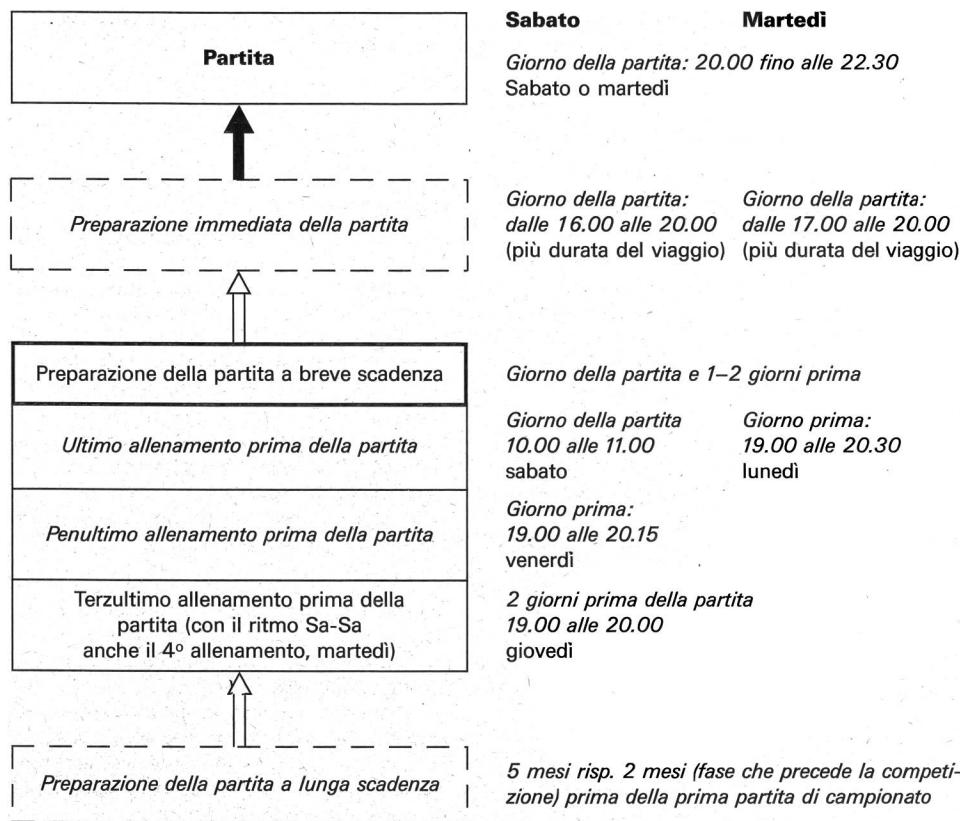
Partita

Sabato Martedì

Giorno della partita: 20.00 fino alle 22.30
Sabato o martedì

Preparazione immediata della partita

Giorno della partita: dalle 16.00 alle 20.00 (più durata del viaggio)

Giorno della partita: dalle 17.00 alle 20.00 (più durata del viaggio)

Preparazione della partita a breve scadenza

Giorno della partita e 1–2 giorni prima

Ultimo allenamento prima della partita

Giorno della partita 10.00 alle 11.00 sabato

Giorno prima: 19.00 alle 20.30 lunedì

Penultimo allenamento prima della partita

Giorno prima: 19.00 alle 20.15 venerdì

Terzultimo allenamento prima della partita (con il ritmo Sa-Sa anche il 4° allenamento, martedì)

2 giorni prima della partita 19.00 alle 20.00 giovedì

Preparazione della partita a lunga scadenza

5 mesi risp. 2 mesi (fase che precede la competizione) prima della prima partita di campionato